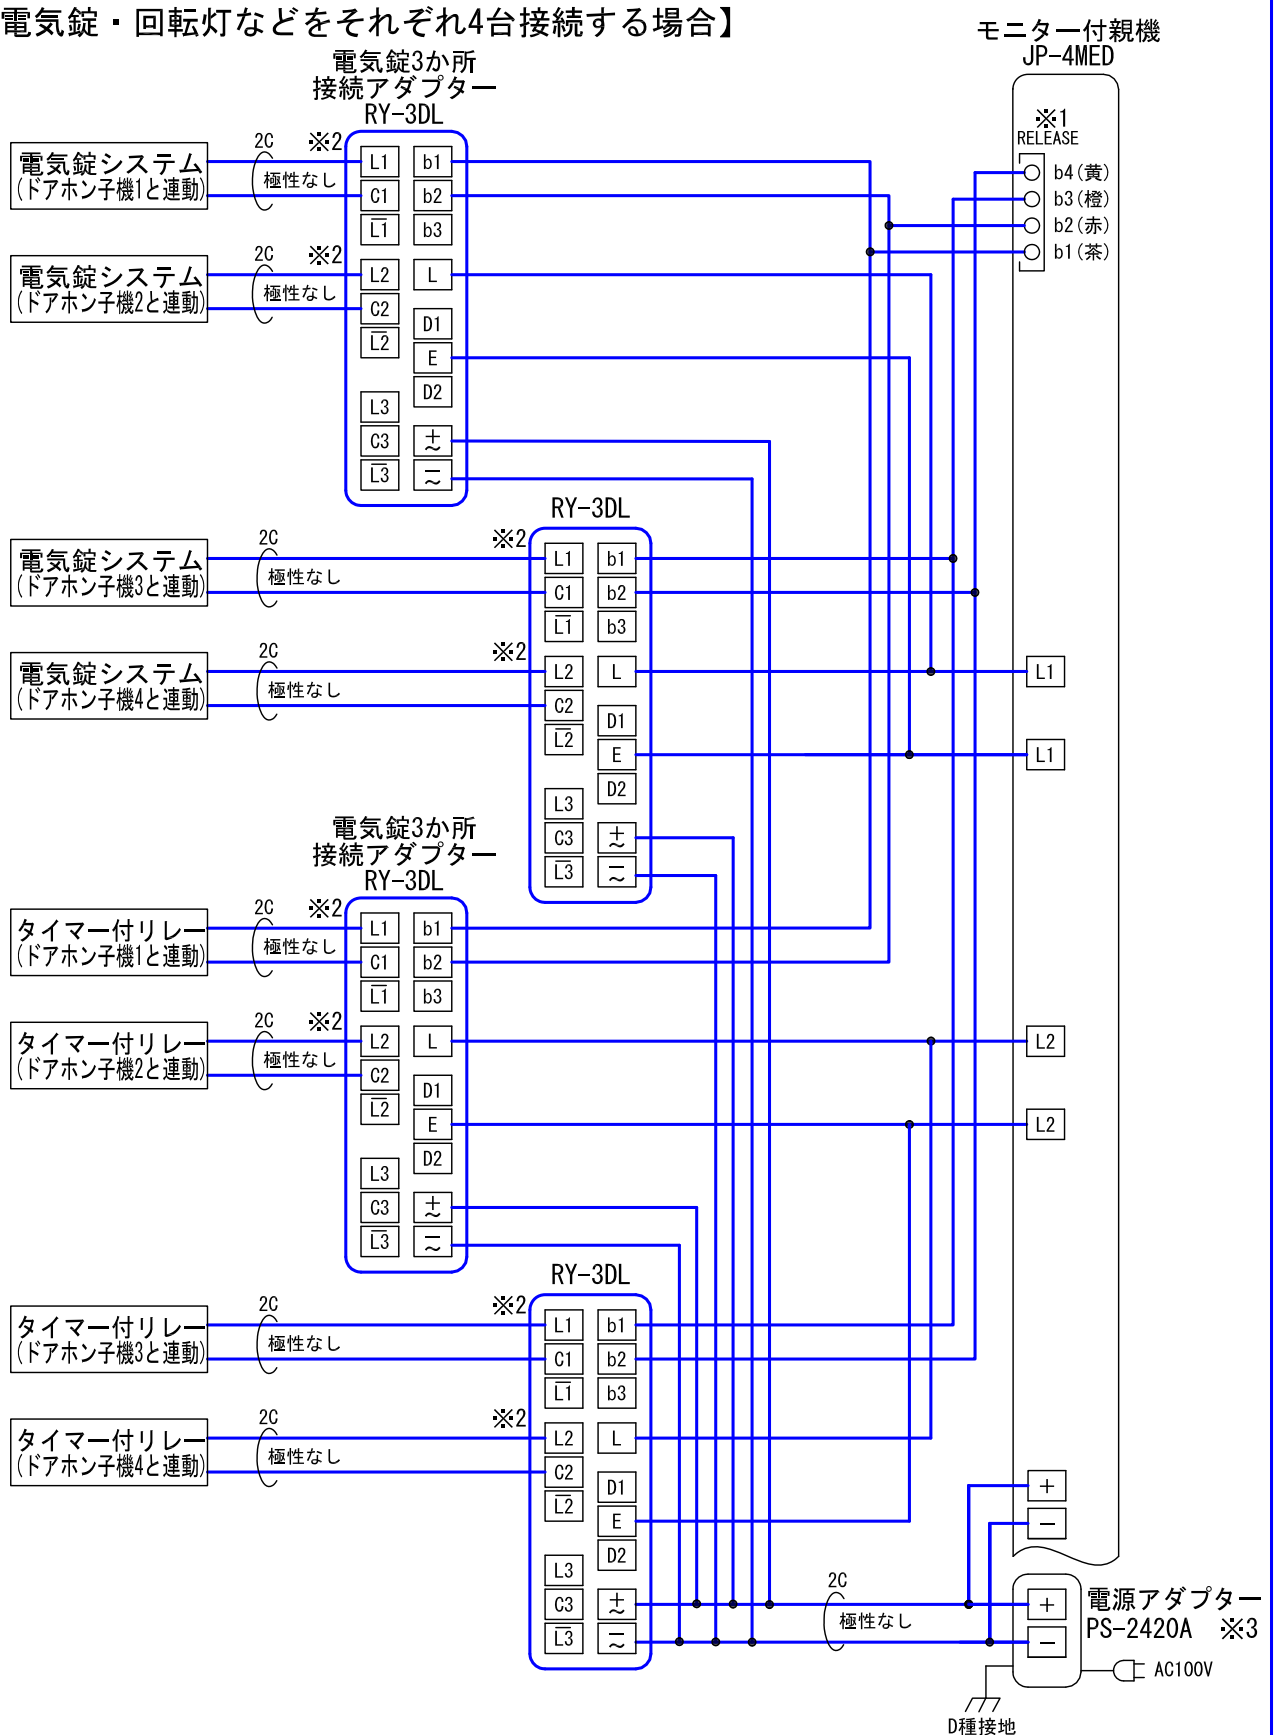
電気錠・回転灯などをそれぞれ4台接続する場合】

モニター付親機
JP-4MED

※1
RELEASE
b4(黄)
b3(橙)
b2(赤)
b1(茶)

電気錠3か所
接続アダプター
RY-3DL

電気錠システム
(ドアホン子機1と連動)
2C
極性なし
※2
L1 C1 $\overline{L1}$ b1 b2 b3

電気錠システム
(ドアホン子機2と連動)
2C
極性なし
※2
L2 C2 $\overline{L2}$ L D1 E D2
L3 C3 $\overline{L3}$ ± ∓

RY-3DL

電気錠システム
(ドアホン子機3と連動)
2C
極性なし
※2
L1 C1 $\overline{L1}$ b1 b2 b3

電気錠システム
(ドアホン子機4と連動)
2C
極性なし
※2
L2 C2 $\overline{L2}$ L D1 E D2
L3 C3 $\overline{L3}$ ± ∓

L1
L1

電気錠3か所
接続アダプター
RY-3DL

タイマー付リレー
(ドアホン子機1と連動)
2C
極性なし
※2
L1 C1 $\overline{L1}$ b1 b2 b3

タイマー付リレー
(ドアホン子機2と連動)
2C
極性なし
※2
L2 C2 $\overline{L2}$ L D1 E D2
L3 C3 $\overline{L3}$ ± ∓

L2
L2

RY-3DL

タイマー付リレー
(ドアホン子機3と連動)
2C
極性なし
※2
L1 C1 $\overline{L1}$ b1 b2 b3

タイマー付リレー
(ドアホン子機4と連動)
2C
極性なし
※2
L2 C2 $\overline{L2}$ L D1 E D2
L3 C3 $\overline{L3}$ ± ∓

+
−

2C
極性なし
+
−
電源アダプター
PS-2420A ※3
AC100V
D種接地